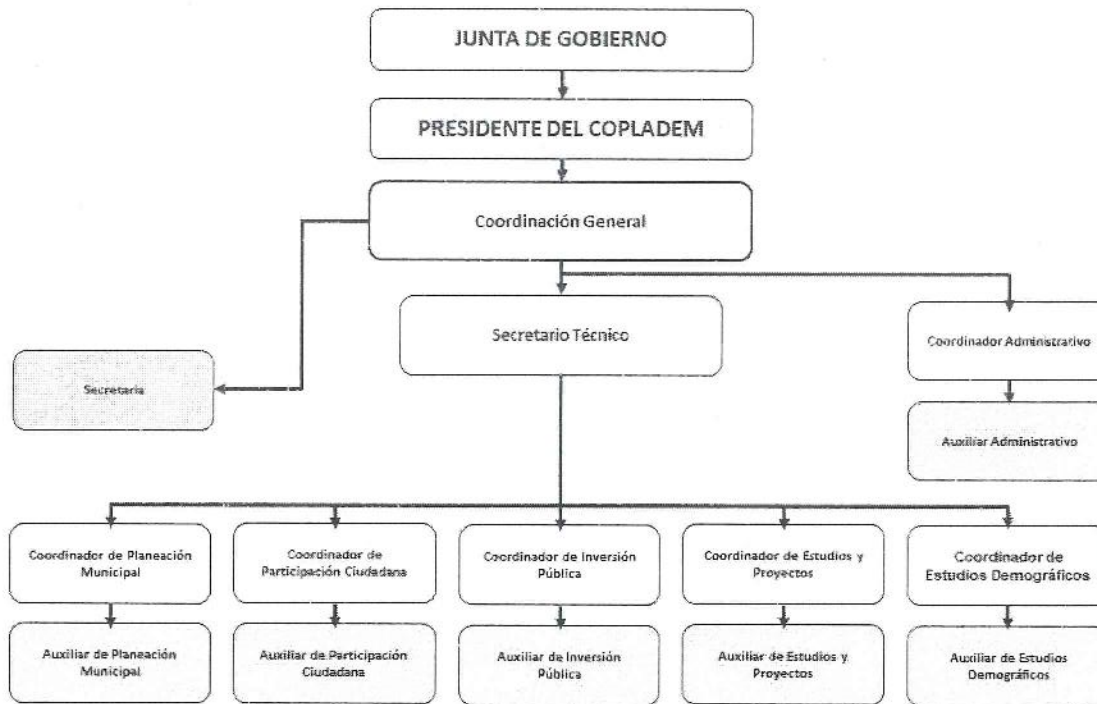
JUNTA DE GOBIERNO

PRESIDENTE DEL COPLADEM

Coordinación General

Secretario Técnico

Coordinador Administrativo

Secretaria

Auxiliar Administrativo

Coordinador de Planeación Municipal

Coordinador de Participación Ciudadana

Coordinador de Inversión Pública

Coordinador de Estudios y Proyectos

Coordinador de Estudios Demográficos

Auxiliar de Planeación Municipal

Auxiliar de Participación Ciudadana

Auxiliar de Inversión Pública

Auxiliar de Estudios y Proyectos

Auxiliar de Estudios Demográficos